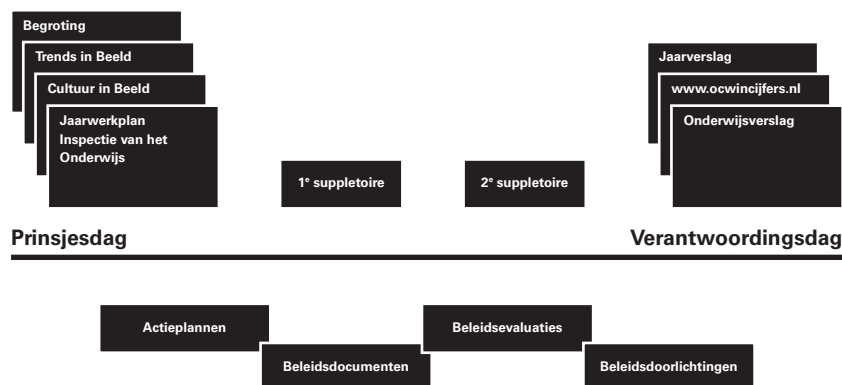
Begroting

Trends in Beeld

Cultuur in Beeld

Jaarwerkplan Inspectie van het Onderwijs

1$^e$ suppletoire

2$^e$ suppletoire

Jaarverslag

www.ocwincijfers.nl

Onderwijsverslag

Prinsjesdag

Verantwoordingsdag

Actieplannen

Beleidsdocumenten

Beleidsevaluaties

Beleidsdoorlichtingen